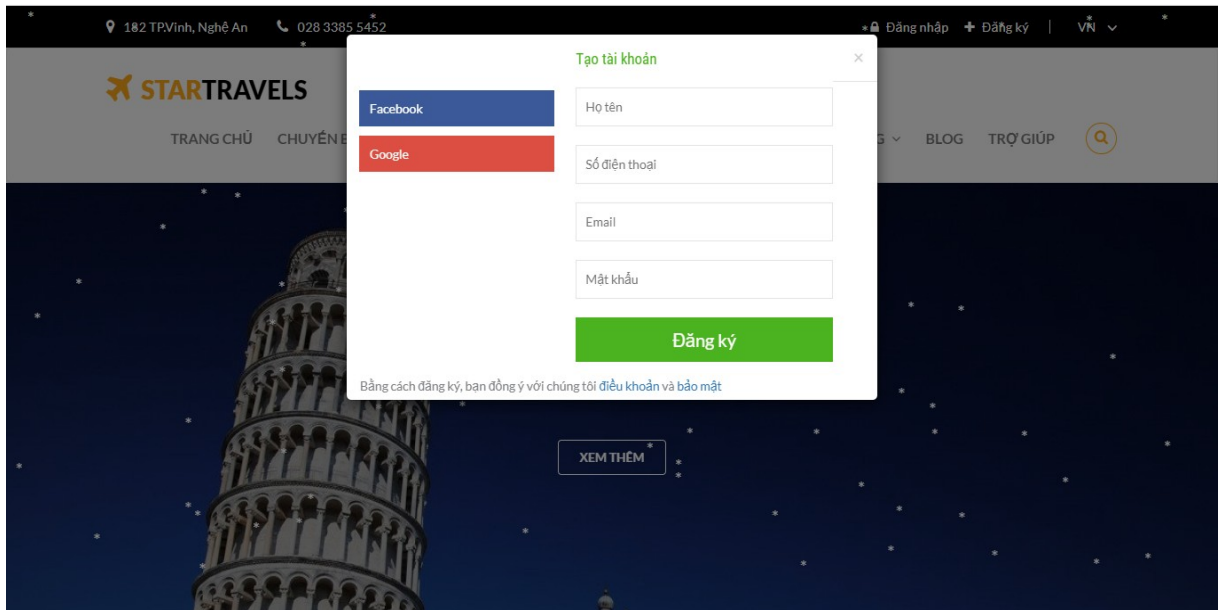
182 TP.Vinh, Nghệ An 028 3385 5452

Đăng nhập Đăng ký | VN

STARTRAVELS

TRANG CHỦ CHUYẾN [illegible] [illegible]G BLOG TRỢ GIÚP

Tạo tài khoản

×

Facebook

Google

Họ tên

Số điện thoại

Email

Mật khẩu

Đăng ký

Bằng cách đăng ký, bạn đồng ý với chúng tôi điều khoản và bảo mật

XEM THÊM